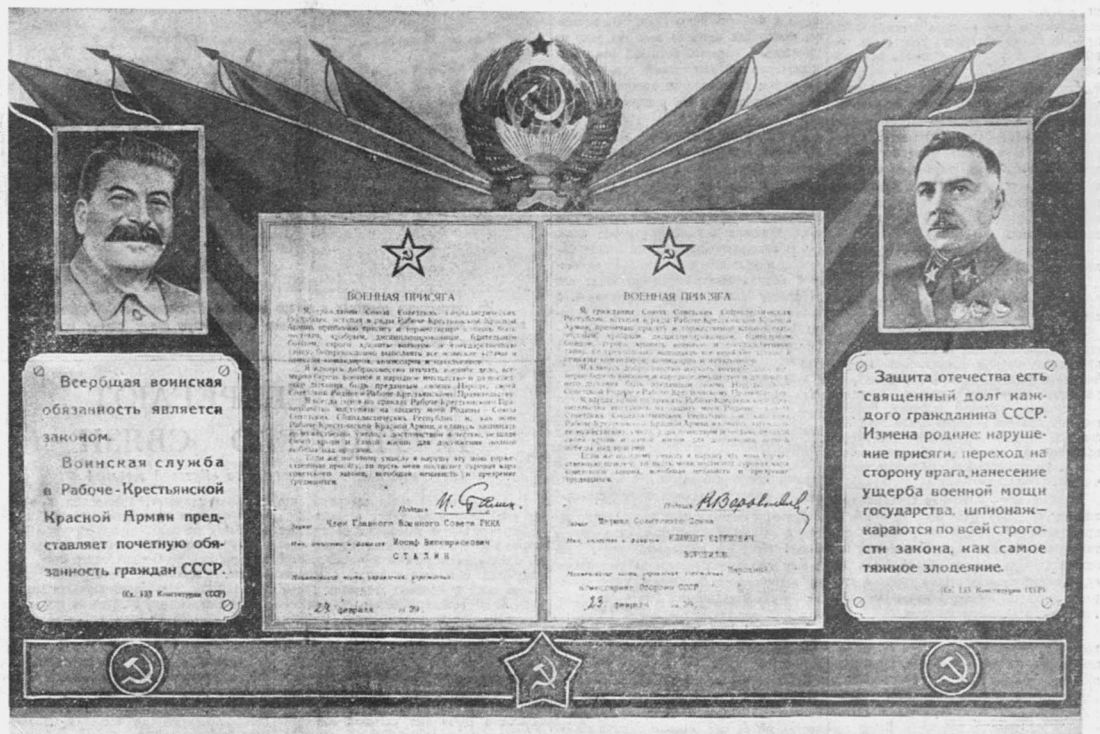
Всеобщая воинская обязанность является законом.

Воинская служба в Рабоче-Крестьянской Красной Армии представляет почетную обязанность граждан СССР.

(Ст. 132 Конституции СССР)

ВОЕННАЯ ПРИСЯГА

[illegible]

Подпись И. Сталин

Звание Член Главного Военного Совета РККА

Имя, отчество и фамилия Иосиф Виссарионович СТАЛИН

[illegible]

23 февраля 1939

ВОЕННАЯ ПРИСЯГА

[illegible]

Подпись К. Ворошилов

Звание Маршал Советского Союза

Имя, отчество и фамилия КЛИМЕНТ ЕФРЕМОВИЧ ВОРОШИЛОВ

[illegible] Народный комиссариат Обороны СССР

23 февраля 1939

Защита отечества есть священный долг каждого гражданина СССР. Измена родине: нарушение присяги, переход на сторону врага, нанесение ущерба военной мощи государства, шпионаж — караются по всей строгости закона, как самое тяжкое злодеяние.

(Ст. 133 Конституции СССР)